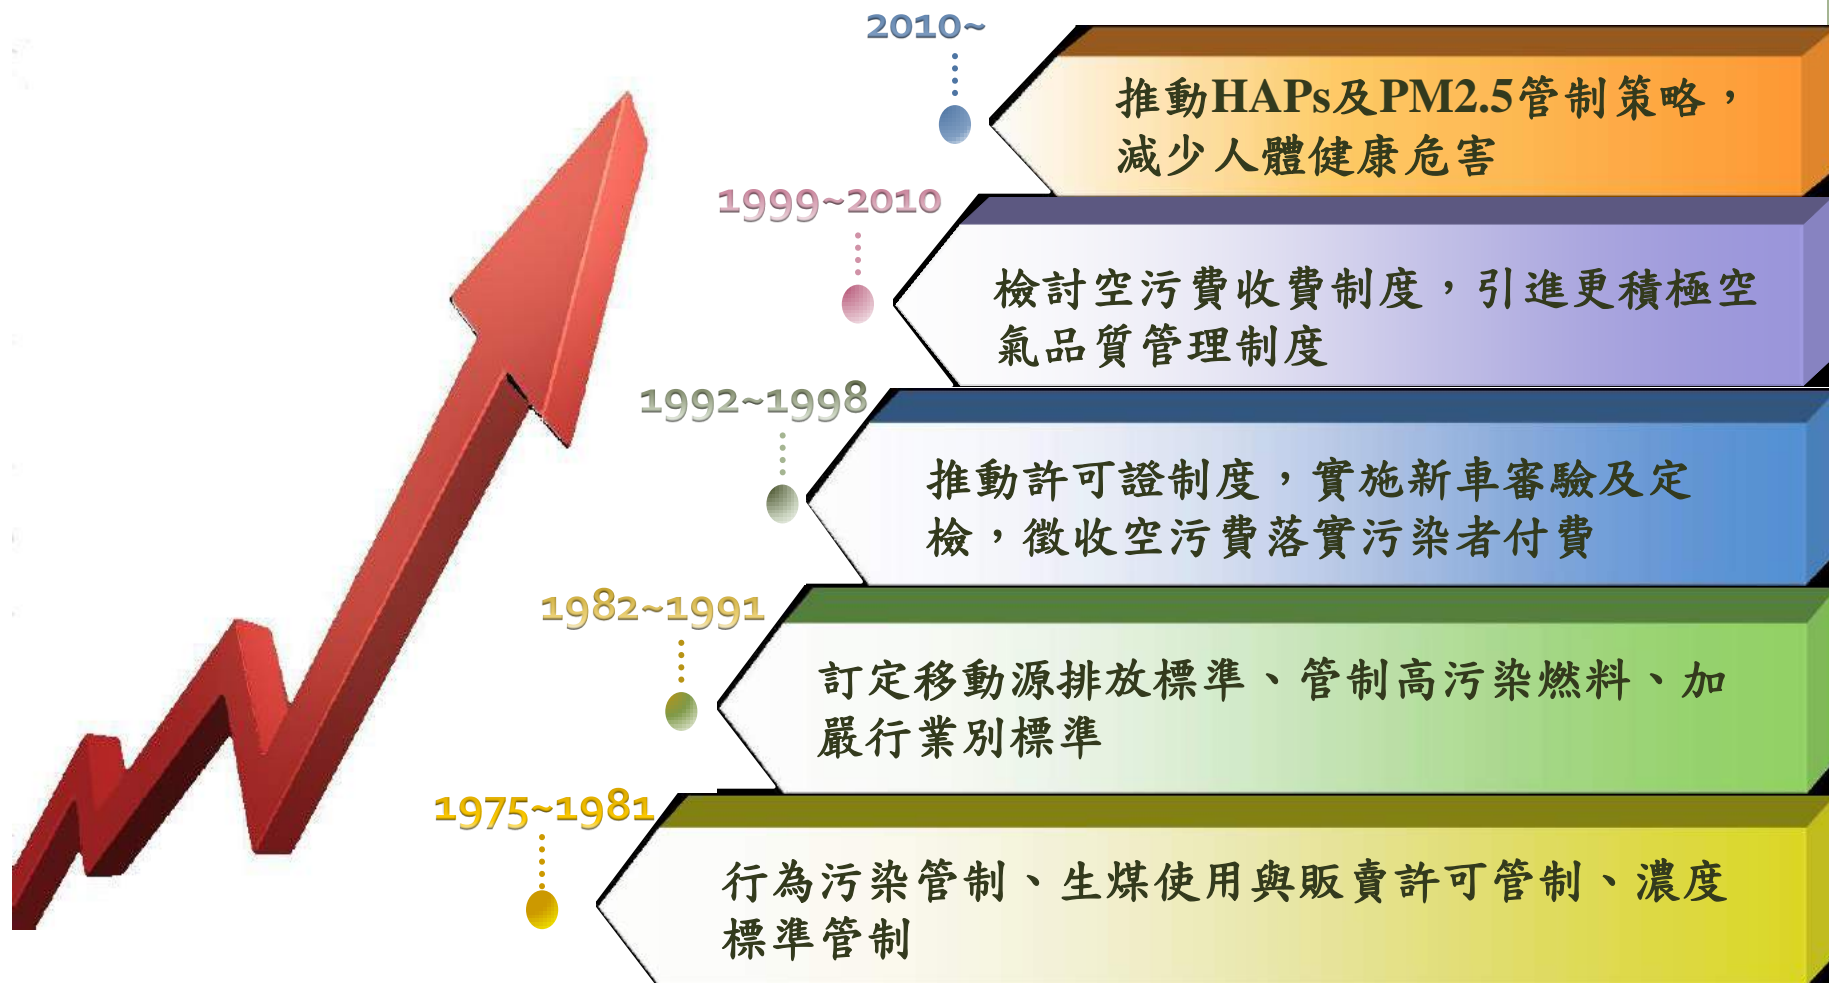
2010~

推動HAPs及PM2.5管制策略，減少人體健康危害

1999~2010

檢討空污費收費制度，引進更積極空氣品質管理制度

1992~1998

推動許可證制度，實施新車審驗及定檢，徵收空污費落實污染者付費

1982~1991

訂定移動源排放標準、管制高污染燃料、加嚴行業別標準

1975~1981

行為污染管制、生煤使用與販賣許可管制、濃度標準管制